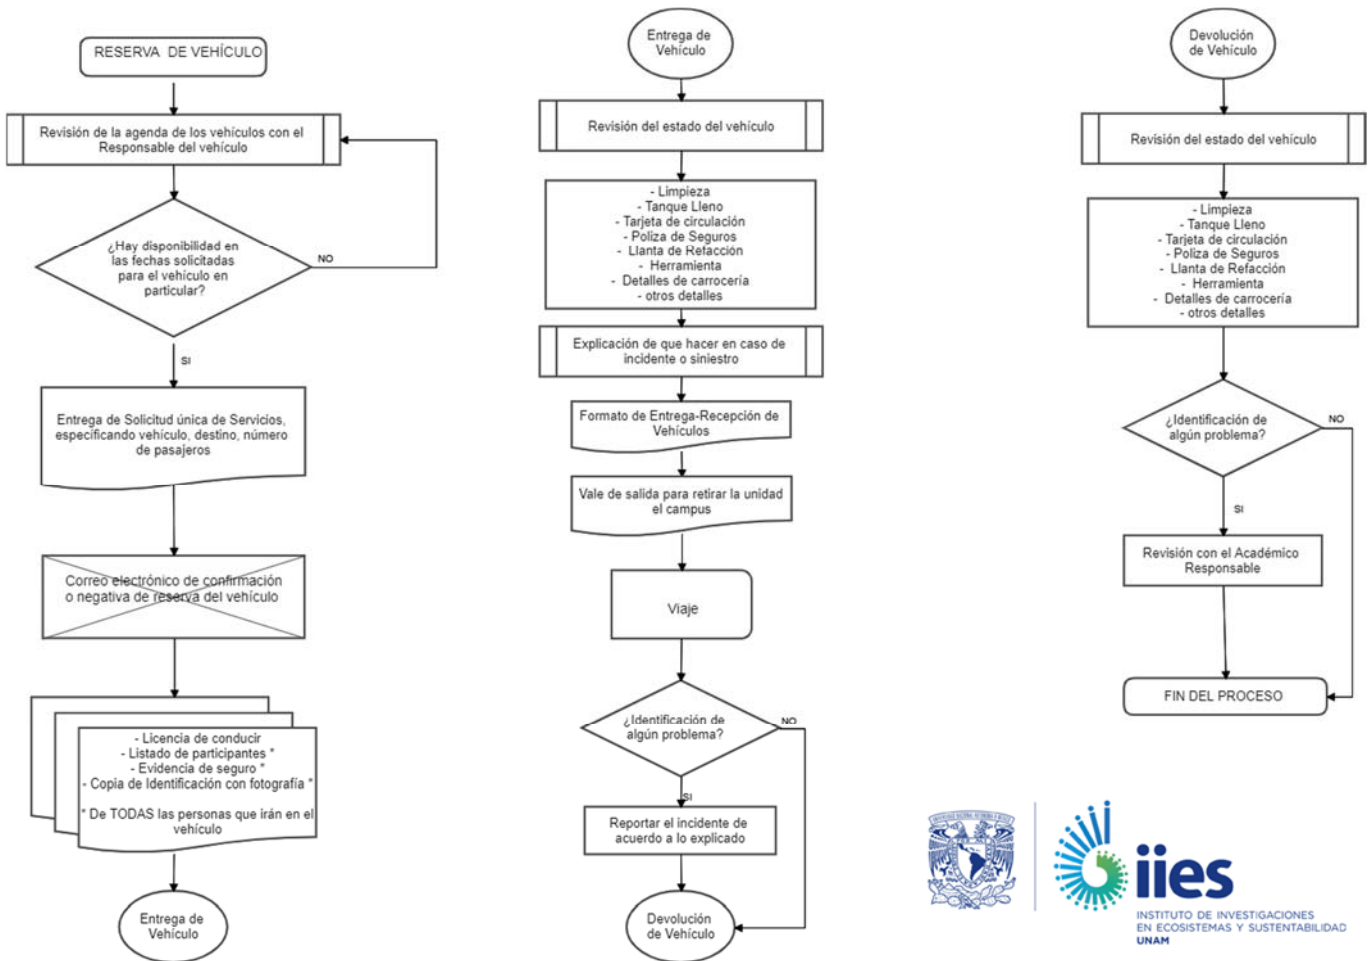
RESERVA DE VEHÍCULO

Revisión de la agenda de los vehículos con el Responsable del vehículo

¿Hay disponibilidad en las fechas solicitadas para el vehículo en particular?

NO

SI

Entrega de Solicitud única de Servicios, especificando vehículo, destino, número de pasajeros

Correo electrónico de confirmación o negativa de reserva del vehículo

- Licencia de conducir
- Listado de participantes *
- Evidencia de seguro *
- Copia de Identificación con fotografía *

* De TODAS las personas que irán en el vehículo

Entrega de Vehículo

Entrega de Vehículo

Revisión del estado del vehículo

- Limpieza
- Tanque Lleno
- Tarjeta de circulación
- Poliza de Seguros
- Llanta de Refacción
- Herramienta
- Detalles de carrocería
- otros detalles

Explicación de que hacer en caso de incidente o siniestro

Formato de Entrega-Recepción de Vehículos

Vale de salida para retirar la unidad el campus

Viaje

¿Identificación de algún problema?

NO

SI

Reportar el incidente de acuerdo a lo explicado

Devolución de Vehículo

Devolución de Vehículo

Revisión del estado del vehículo

- Limpieza
- Tanque Lleno
- Tarjeta de circulación
- Poliza de Seguros
- Llanta de Refacción
- Herramienta
- Detalles de carrocería
- otros detalles

¿Identificación de algún problema?

NO

SI

Revisión con el Académico Responsable

FIN DEL PROCESO

iies
INSTITUTO DE INVESTIGACIONES EN ECOSISTEMAS Y SUSTENTABILIDAD
UNAM